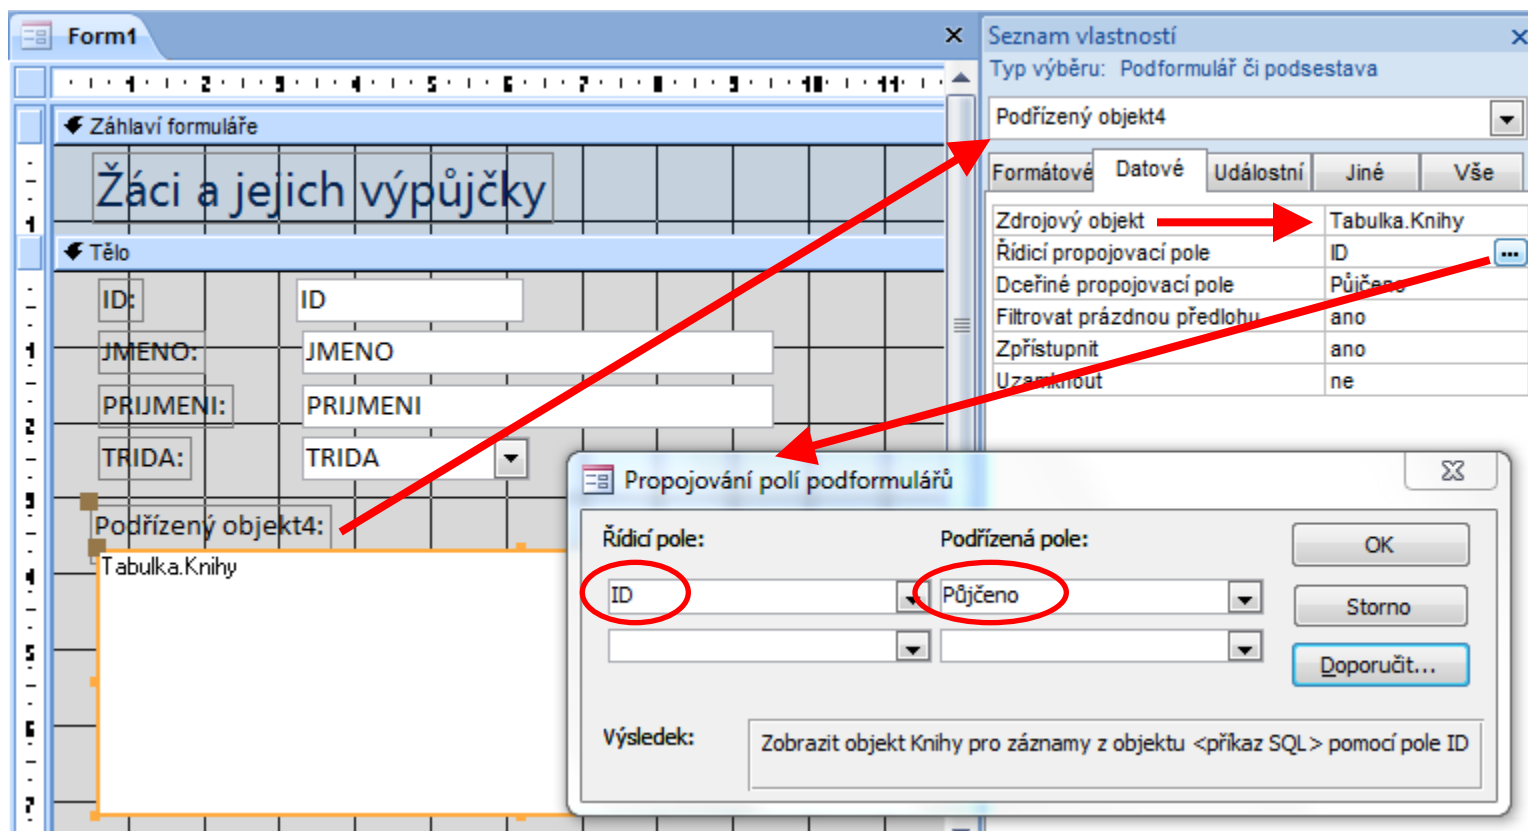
Form1

Záhlaví formuláře

Žáci a jejich výpůjčky

Tělo

ID: ID

JMENO: JMENO

PRIJMENI: PRIJMENI

TRIDA: TRIDA

Podřízený objekt4:

Tabulka.Knihy

Seznam vlastností

Typ výběru: Podformulář či podsestava

Podřízený objekt4

Formátové | Datové | Událostní | Jiné | Vše

| | |
|---|---|
| Zdrojový objekt | Tabulka.Knihy |
| Řídicí propojovací pole | ID |
| Dceřiné propojovací pole | Půjčeno |
| Filtrovat prázdnou předlohu | ano |
| Zpřístupnit | ano |
| Uzamknout | ne |

Propojování polí podformulářů

Řídicí pole: ID

Podřízená pole: Půjčeno

OK

Storno

Doporučit...

Výsledek: Zobrazit objekt Knihy pro záznamy z objektu <příkaz SQL> pomocí pole ID